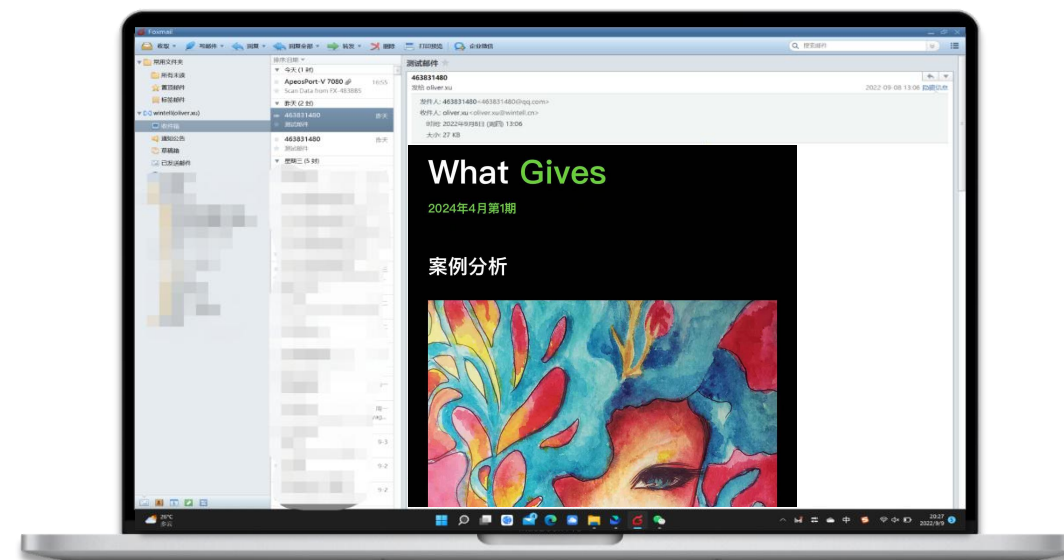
Foxmail

收取 写邮件 回复 回复全部 转发 删除 打印预览 企业微信

搜索邮件

常用文件夹
所有未读
置顶邮件
标签邮件
wintell(oliver.xu)
收件箱
通知公告
草稿箱
已发送邮件

排序:日期
今天 (1 封)
ApeosPort-V 7080 16:55
Scan Data from FX-463885
昨天 (2 封)
463831480 昨天
测试邮件
463831480 昨天
测试邮件
星期三 (5 封)

测试邮件
463831480
发给 oliver.xu
2022 09 08 13:06 隐藏信息
发件人: 463831480<463831480@qq.com>
收件人: oliver.xu <oliver.xu@wintell.cn>
时间: 2022年9月8日 (周四) 13:06
大小: 27 KB

What Gives
2024年4月第1期

案例分析

28°C
多云

20:27
2022/9/9